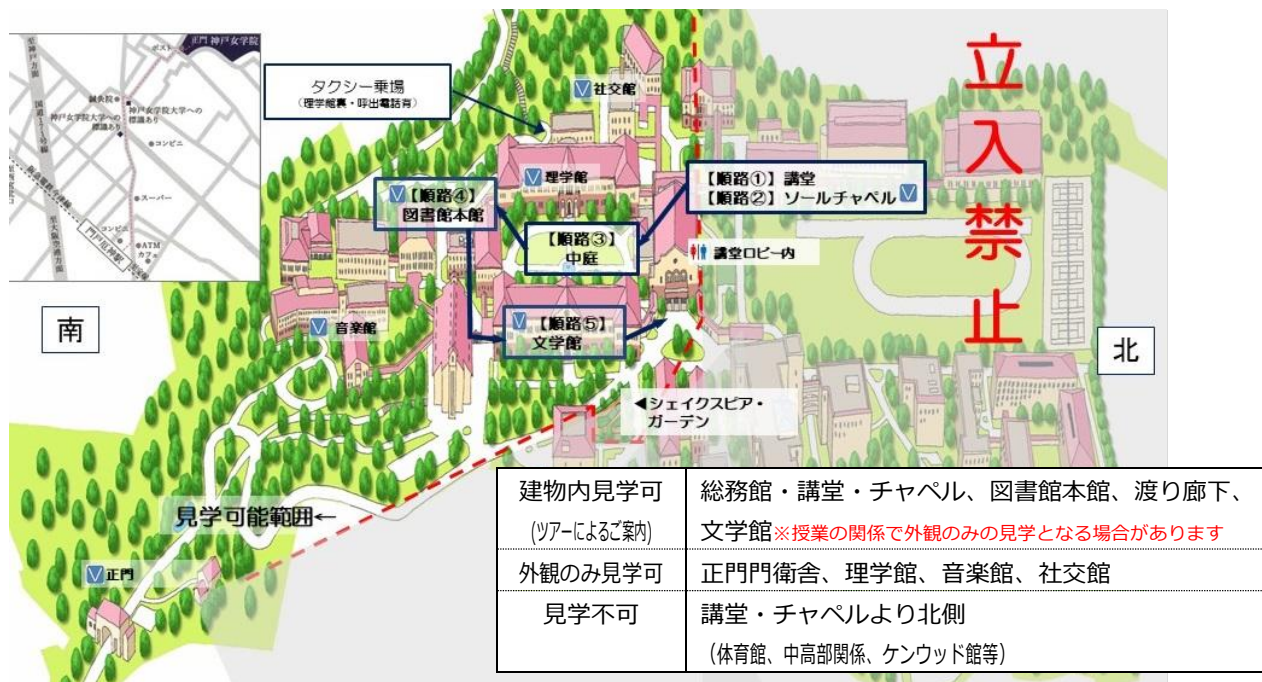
正門 神戸女学院
至神戸方面
鍼灸院
神戸女学院大学への標識あり
国道171号線
コンビニ
阪急今津線
スーパー
至大阪梅田方面
門戸厄神駅
コンビニ
ATM
カフェ

タクシー乗場
（理学館裏・呼出電話有）

社交館
理学館
【順路④】
図書館本館
【順路③】
中庭
【順路①】講堂
【順路②】ソールチャペル
講堂ロビー内
音楽館
【順路⑤】
文学館
◀シェイクスピア・ガーデン

立入禁止

南
北

見学可能範囲←
正門

| 建物内見学可 (ツアーによるご案内) | 総務館・講堂・チャペル、図書館本館、渡り廊下、文学館※授業の関係で外観のみの見学となる場合があります |
|---|---|
| 外観のみ見学可 | 正門門衛舎、理学館、音楽館、社交館 |
| 見学不可 | 講堂・チャペルより北側 （体育館、中高部関係、ケンウッド館等） |